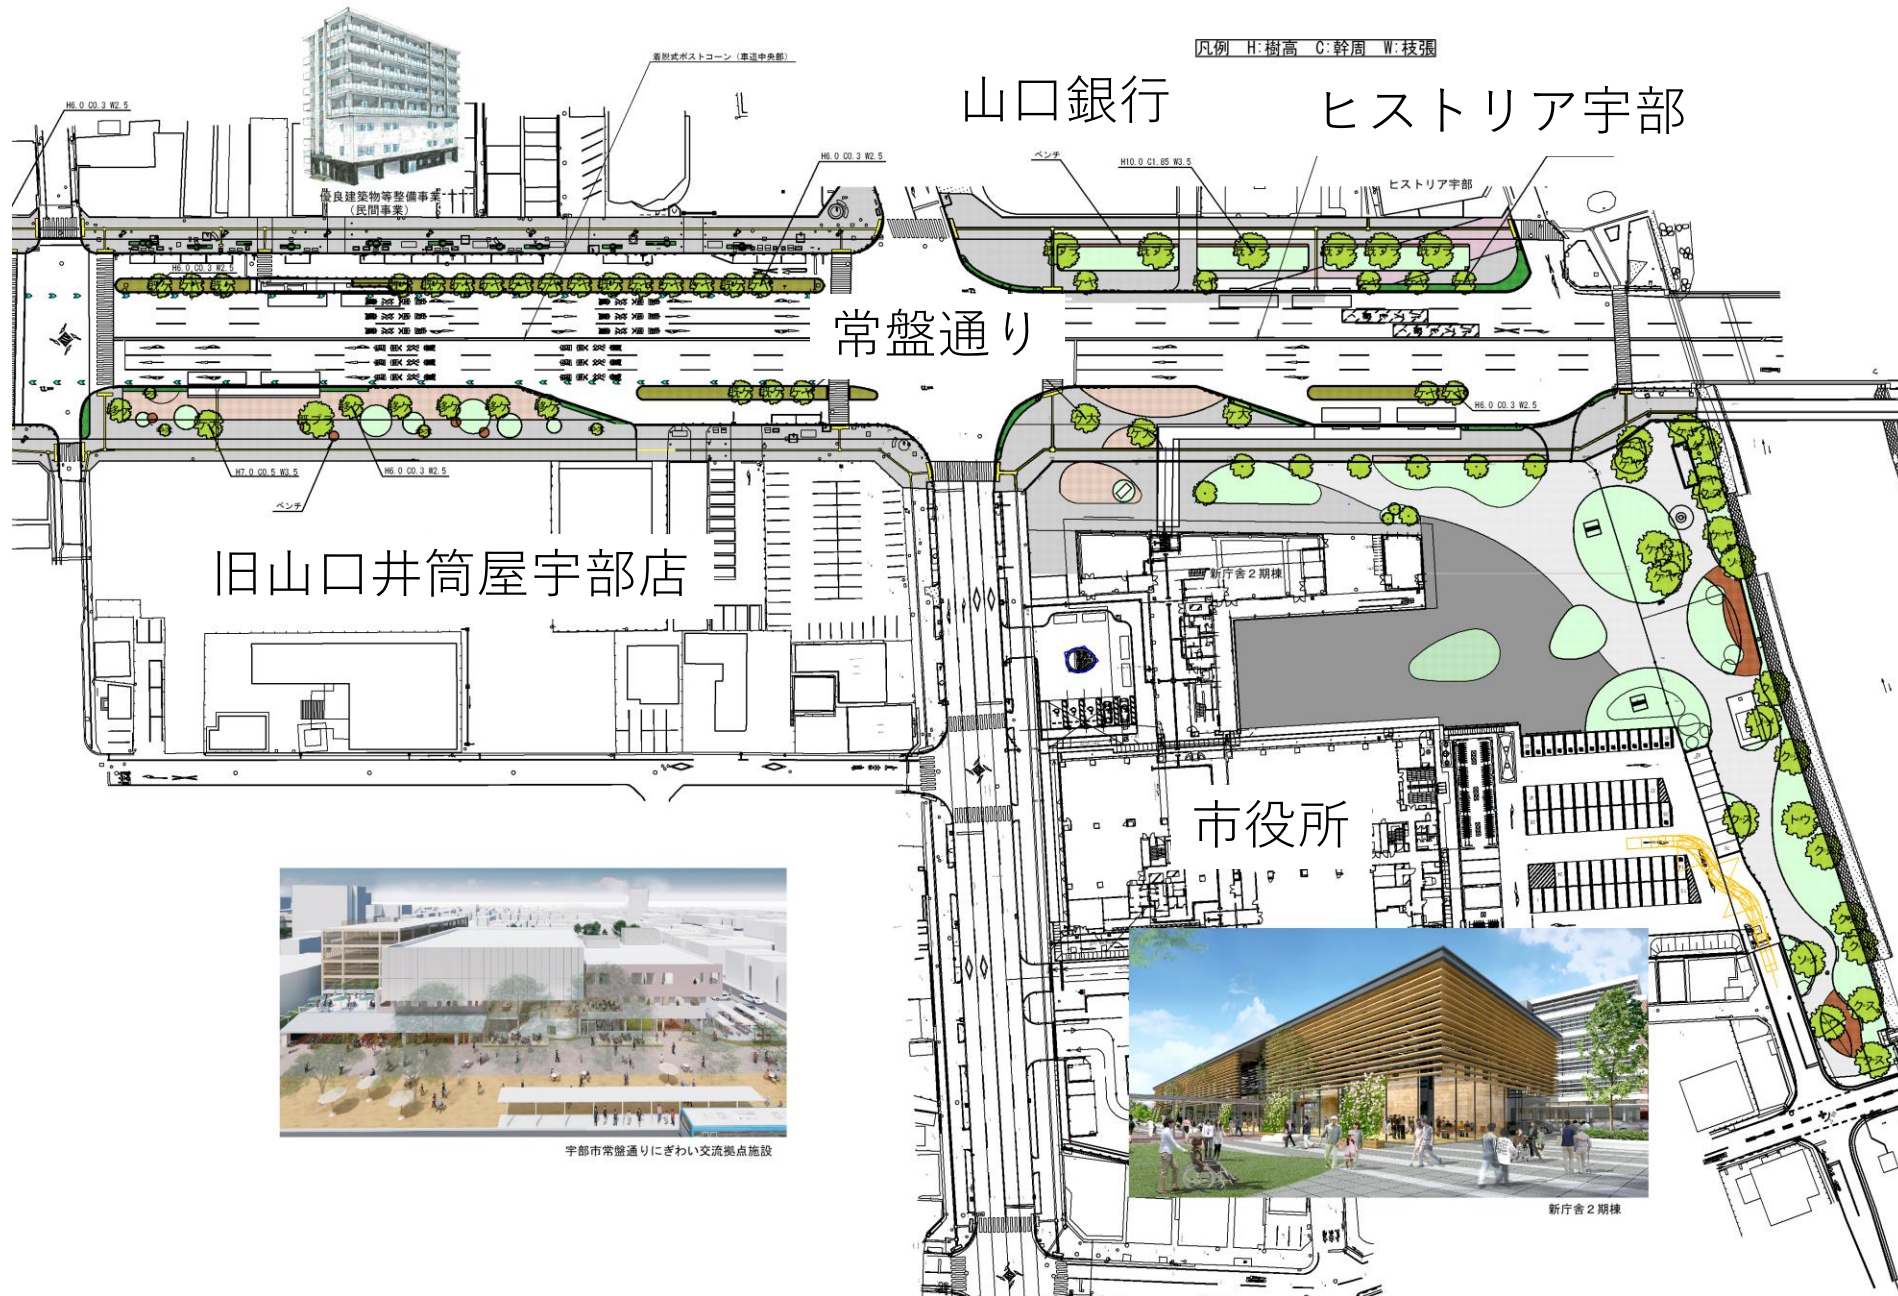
凡例 H:樹高 C:幹周 W:枝張

着脱式ポストコーン（車道中央部）

H6.0 C0.3 W2.5

優良建築物等整備事業（民間事業）

山口銀行

ヒストリア宇部

ベンチ

H10.0 C1.85 W3.5

ヒストリア宇部

H6.0 C0.3 W2.5

H6.0 C0.3 W2.5

常盤通り

H6.0 C0.3 W2.5

H7.0 C0.5 W3.5

H6.0 C0.3 W2.5

ベンチ

旧山口井筒屋宇部店

新庁舎２期棟

市役所

宇部市常盤通りにぎわい交流拠点施設

新庁舎２期棟